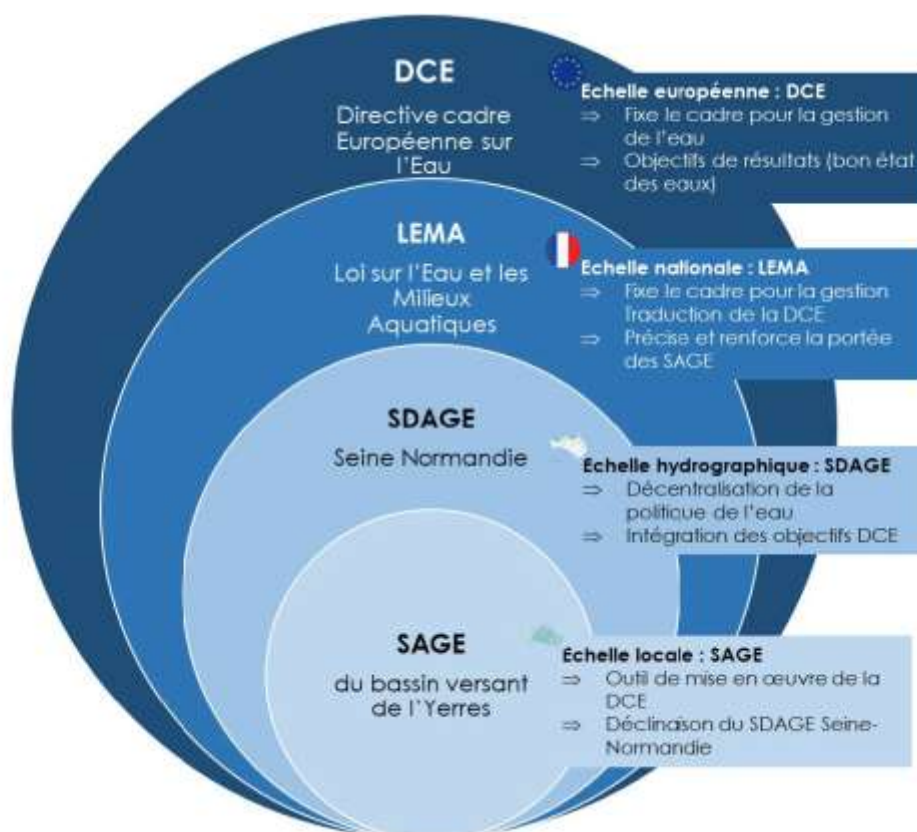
DCE

Directive cadre Européenne sur l'Eau

Echelle européenne : DCE
⇒ Fixe le cadre pour la gestion de l'eau
⇒ Objectifs de résultats (bon état des eaux)

LEMA

Loi sur l'Eau et les Milieux Aquatiques

Echelle nationale : LEMA
⇒ Fixe le cadre pour la gestion Traduction de la DCE
⇒ Précise et renforce la portée des SAGE

SDAGE

Seine Normandie

Échelle hydrographique : SDAGE
⇒ Décentralisation de la politique de l'eau
⇒ Intégration des objectifs DCE

SAGE

du bassin versant de l'Yerres

Échelle locale : SAGE
⇒ Outil de mise en œuvre de la DCE
⇒ Déclinaison du SDAGE Seine-Normandie